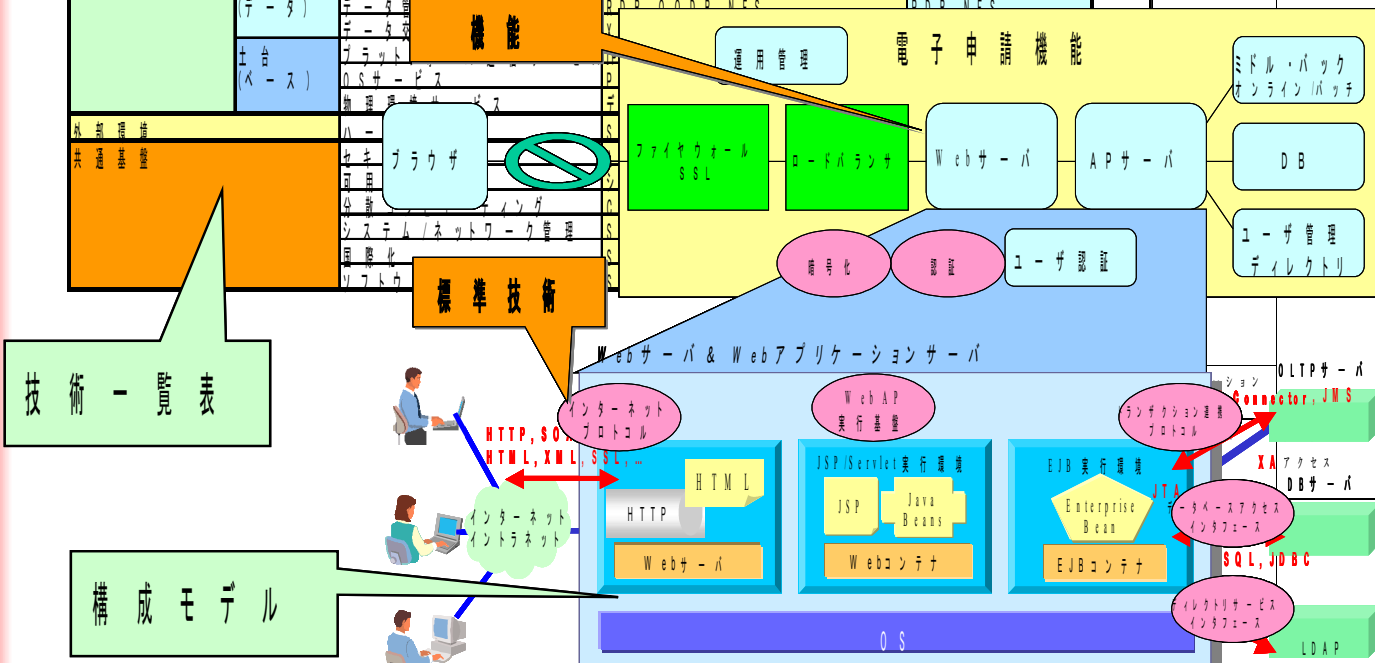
(データ)
データ管
データ交
土台
(ベース)
プラット
OSサービス
物理環境サービス
外部環境
共通基盤
セキ
可用
分散
システム/ネットワーク管理
国際化
ソフトウ
機能
電子申請機能
運用管理
ミドル・バック
オンライン/バッチ
ブラウザ
ファイヤウォール
SSL
ロードバランサ
Webサーバ
APサーバ
DB
ユーザ管理
ディレクトリ
暗号化
認証
ユーザ認証
標準技術
技術一覧表
Webサーバ & Webアプリケーションサーバ
インターネット
プロトコル
WebAP
実行基盤
トランザクション連携
プロトコル
OLTPサーバ
Connector,JMS
HTTP,SOA
HTML,XML,SSL,…
HTML
HTTP
Webサーバ
JSP/Servlet実行環境
JSP
Java
Beans
Webコンテナ
EJB実行環境
Enterprise
Bean
EJBコンテナ
JTA
XA
DBサーバ
データベースアクセス
インタフェース
SQL,JDBC
インターネット
イントラネット
構成モデル
OS
ディレクトリサービス
インタフェース
LDAP